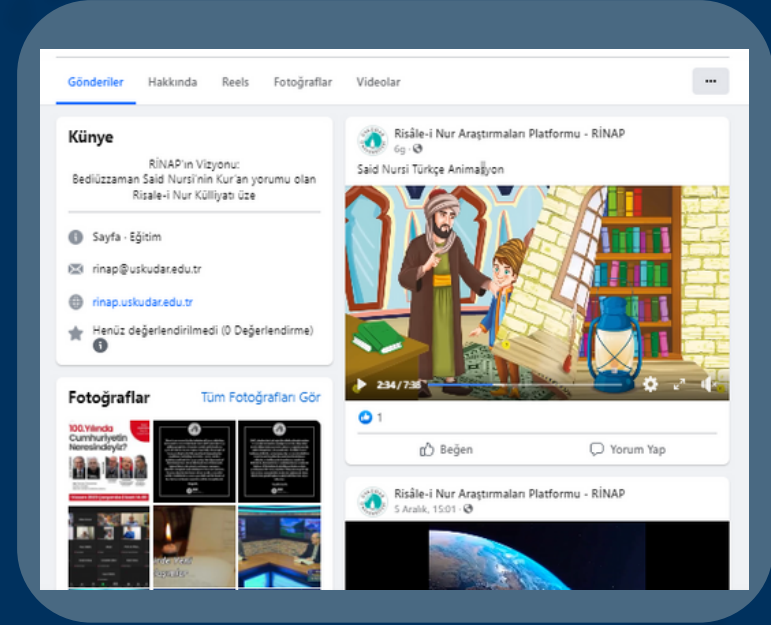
Gönderiler Hakkında Reels Fotoğraflar Videolar ···

Künye

RİNAP'ın Vizyonu:
Bediüzzaman Said Nursi'nin Kur'an yorumu olan Risale-i Nur Külliyatı üze

Sayfa · Eğitim

rinap@uskudar.edu.tr

rinap.uskudar.edu.tr

Henüz değerlendirilmedi (0 Değerlendirme)

Fotoğraflar Tüm Fotoğrafları Gör

100.Yılında Cumhuriyetin Neresindeyiz?

Risâle-i Nur Araştırmaları Platformu - RİNAP
6g · 

Said Nursi Türkçe Animasyon

2:34 / 7:38

1

Beğen Yorum Yap

Risâle-i Nur Araştırmaları Platformu - RİNAP
5 Aralık, 15:01 ·